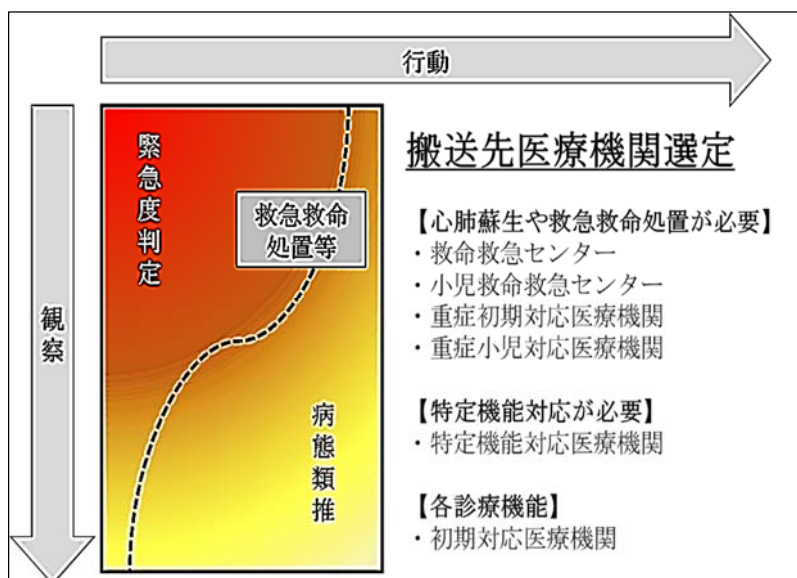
行動

観察

緊急度判定

救急救命処置等

病態類推

搬送先医療機関選定

【心肺蘇生や救急救命処置が必要】
・救命救急センター
・小児救命救急センター
・重症初期対応医療機関
・重症小児対応医療機関

【特定機能対応が必要】
・特定機能対応医療機関

【各診療機能】
・初期対応医療機関